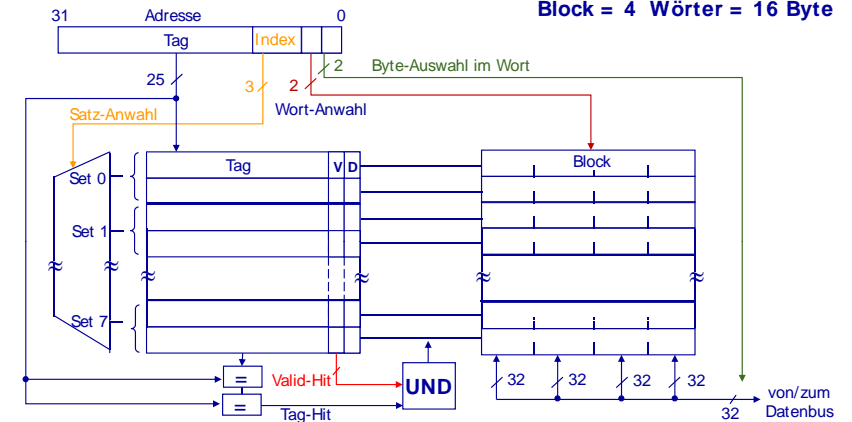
31 Adresse 0

Tag | Index

Block = 4 Wörter = 16 Byte

25

3

2

2 Byte-Auswahl im Wort

Satz-Anwahl

Wort-Anwahl

Set 0

Set 1

Set 7

Tag

V

D

Block

≈ ≈ ≈ ≈ ≈ ≈

=

=

Valid-Hit

Tag-Hit

UND

32 32 32 32

32

von/zum Datenbus